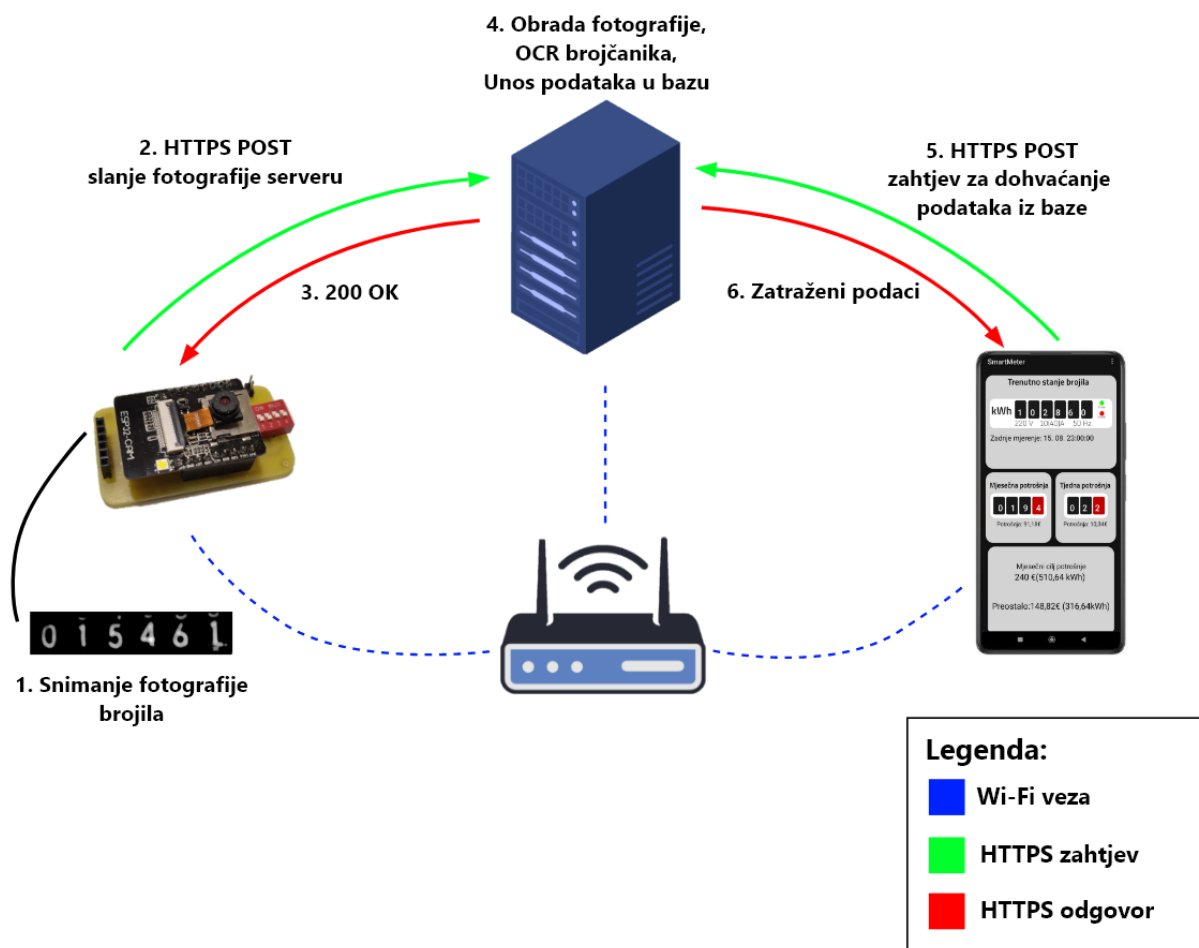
4. Obrada fotografije,
OCR brojčanika,
Unos podataka u bazu

2. HTTPS POST
slanje fotografije serveru

5. HTTPS POST
zahtjev za dohvaćanje
podataka iz baze

3. 200 OK

6. Zatraženi podaci

ESP32-CAM

SmartMeter

Trenutno stanje brojila

kWh 1 0 2 8 6 0

220 V 10(40)A 50 Hz

Zadnje mjerenje: 15. 08. 23:00:00

Mjesečna potrošnja
0 1 9 4
Potrošnja: 91,13€

Tjedna potrošnja
0 2 2
Potrošnja: 10,34€

Mjesečni cilj potrošnje
240 €(510,64 kWh)

Preostalo:148,82€ (316,64kWh)

0 1 5 4 6 1

1. Snimanje fotografije brojila

Legenda:
Wi-Fi veza
HTTPS zahtjev
HTTPS odgovor